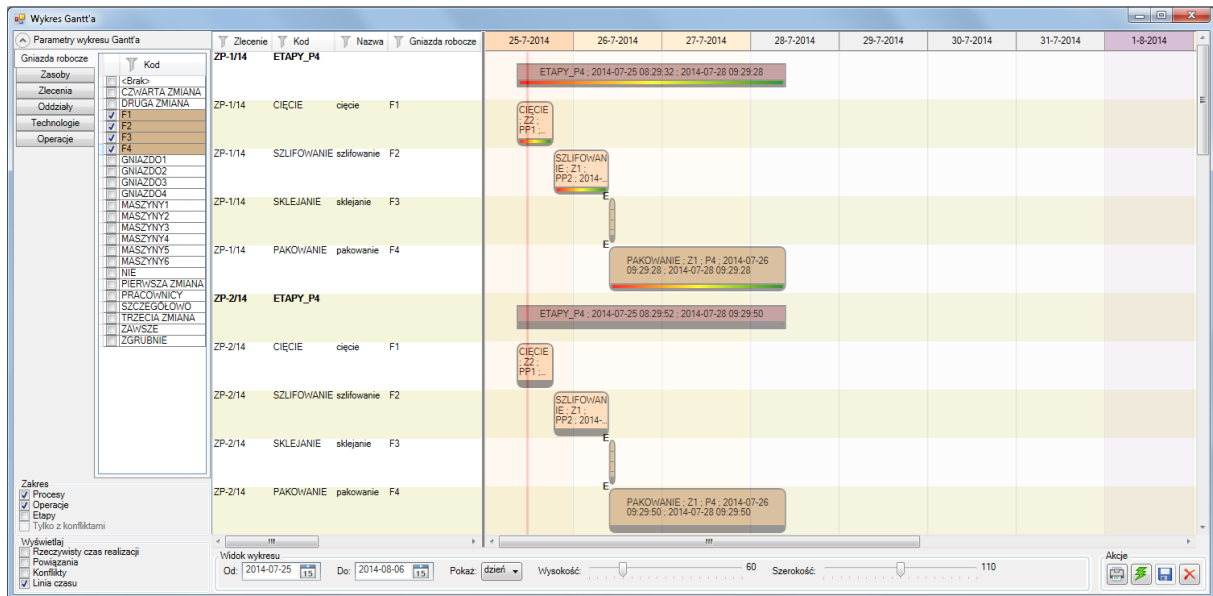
Wykres Gantt'a

Parametry wykresu Gantt'a

Gniazda robocze
Zasoby
Zlecenia
Oddziały
Technologie
Operacje

Kod
<Brak>
CZWARTA ZMIANA
DRUGA ZMIANA
F1
F2
F3
F4
GNIAZDO1
GNIAZDO2
GNIAZDO3
GNIAZDO4
MASZYNY1
MASZYNY2
MASZYNY3
MASZYNY4
MASZYNY5
MASZYNY6
NIE
PIERWSZA ZMIANA
PRACOWNICY
SZCZEGÓŁOWO
TRZECIA ZMIANA
ZAWSZE
ZGRUBNIE

Zakres
Procesy
Operacje
Etapy
Tylko z konfliktami

Wyświetlaj
Rzeczywisty czas realizacji
Powiązania
Konflikty
Linia czasu

| Zlecenie | Kod | Nazwa | Gniazda robocze |
|---|---|---|---|
| ZP-1/14 | ETAPY_P4 | | |
| ZP-1/14 | CIĘCIE | cięcie | F1 |
| ZP-1/14 | SZLIFOWANIE | szlifowanie | F2 |
| ZP-1/14 | SKLEJANIE | sklejanie | F3 |
| ZP-1/14 | PAKOWANIE | pakowanie | F4 |
| ZP-2/14 | ETAPY_P4 | | |
| ZP-2/14 | CIĘCIE | cięcie | F1 |
| ZP-2/14 | SZLIFOWANIE | szlifowanie | F2 |
| ZP-2/14 | SKLEJANIE | sklejanie | F3 |
| ZP-2/14 | PAKOWANIE | pakowanie | F4 |

25-7-2014 26-7-2014 27-7-2014 28-7-2014 29-7-2014 30-7-2014 31-7-2014 1-8-2014

ETAPY_P4 ; 2014-07-25 08:29:32 ; 2014-07-28 09:29:28
CIĘCIE ; Z2 ; PP1 ;...
SZLIFOWANIE ; Z1 ; PP2 ; 2014-...
E
E
PAKOWANIE ; Z1 ; P4 ; 2014-07-26 09:29:28 ; 2014-07-28 09:29:28
ETAPY_P4 ; 2014-07-25 08:29:52 ; 2014-07-28 09:29:50
CIĘCIE ; Z2 ; PP1 ;...
SZLIFOWANIE ; Z1 ; PP2 ; 2014-...
E
E
PAKOWANIE ; Z1 ; P4 ; 2014-07-26 09:29:50 ; 2014-07-28 09:29:50

Widok wykresu
Od: 2014-07-25 15
Do: 2014-08-06 15
Pokaż: dzień
Wysokość: 60
Szerokość: 110

Akcje